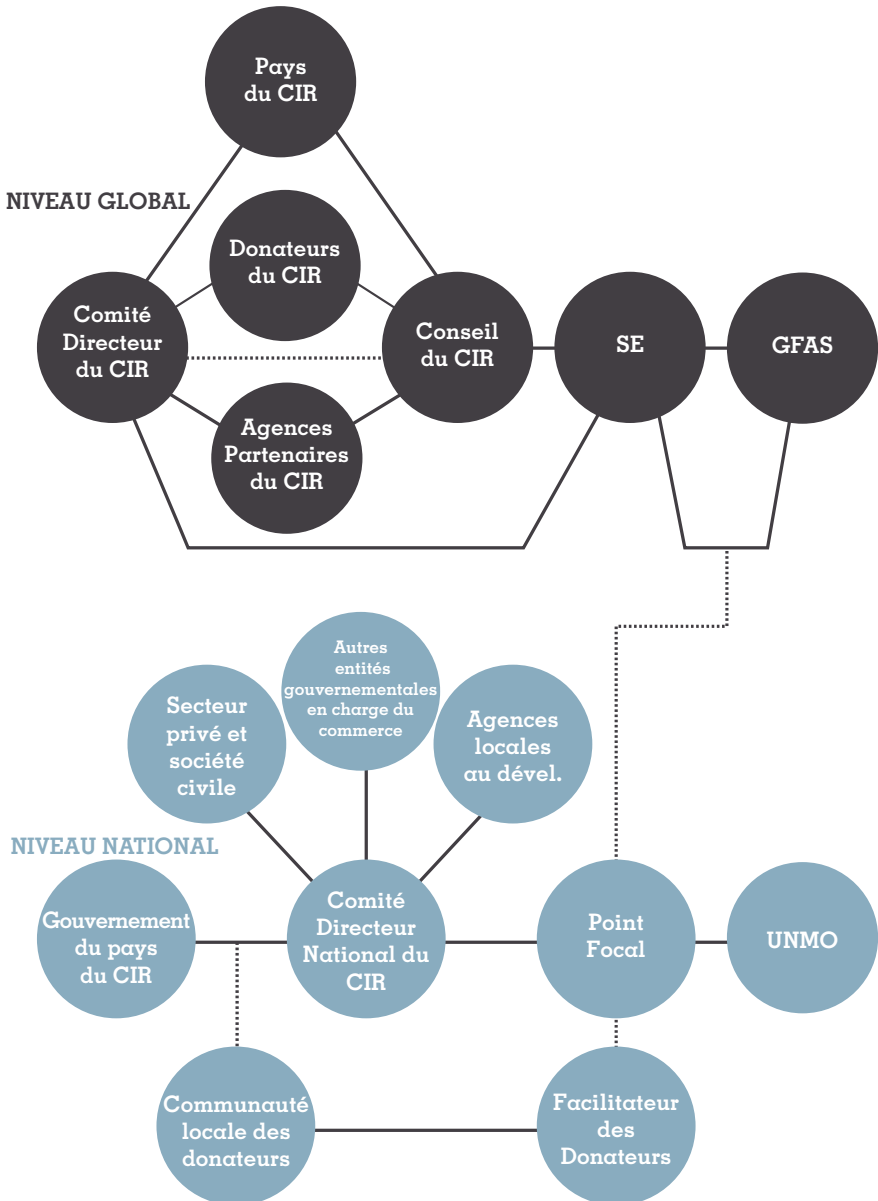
Pays du CIR

NIVEAU GLOBAL

Donateurs du CIR

Comité Directeur du CIR

Conseil du CIR

SE

GFAS

Agences Partenaires du CIR

Autres entités gouvernementales en charge du commerce

Secteur privé et société civile

Agences locales au dével.

NIVEAU NATIONAL

Gouvernement du pays du CIR

Comité Directeur National du CIR

Point Focal

UNMO

Communauté locale des donateurs

Facilitateur des Donateurs